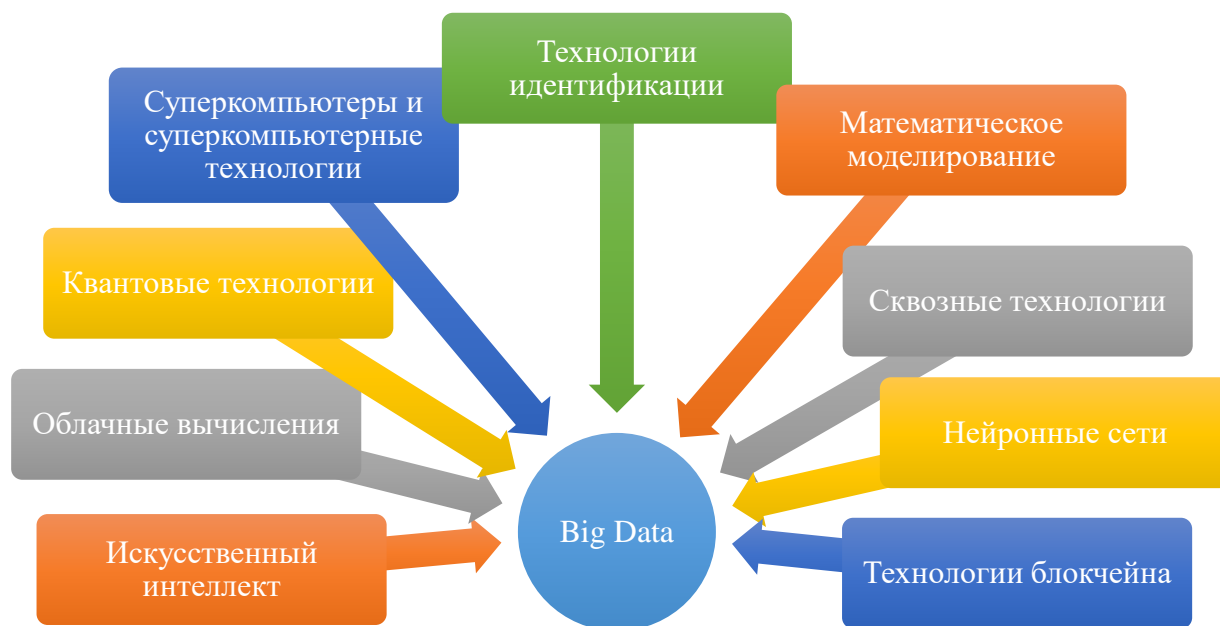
Технологии идентификации

Суперкомпьютеры и суперкомпьютерные технологии

Математическое моделирование

Квантовые технологии

Сквозные технологии

Облачные вычисления

Нейронные сети

Big Data

Искусственный интеллект

Технологии блокчейна